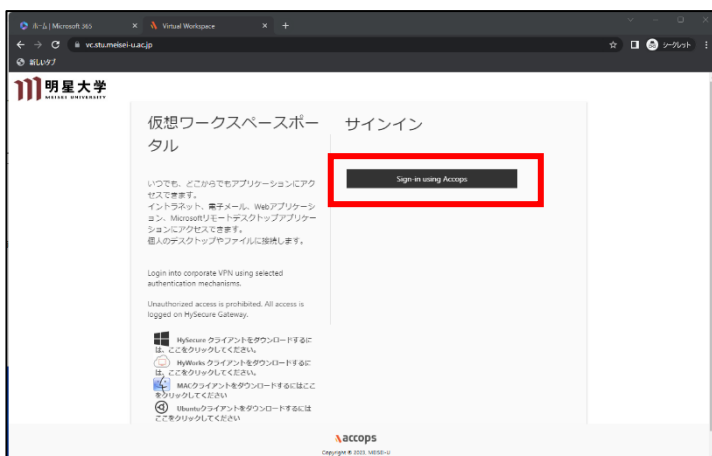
ホーム | Microsoft 365 ×
Virtual Workspace ×
+
vc.stu.meisei-u.ac.jp
シークレット
新しいタブ

明星大学
MEISEI UNIVERSITY

仮想ワークスペースポータル

いつでも、どこからでもアプリケーションにアクセスできます。
イントラネット、電子メール、Webアプリケーション、Microsoftリモートデスクトップアプリケーションにアクセスできます。
個人のデスクトップやファイルに接続します。

Login into corporate VPN using selected authentication mechanisms.

Unauthorized access is prohibited. All access is logged on HySecure Gateway.

HySecure クライアントをダウンロードするには、ここをクリックしてください。

HyWorks クライアントをダウンロードするには、ここをクリックしてください。

MACクライアントをダウンロードするにはここをクリックしてください

Ubuntuクライアントをダウンロードするにはここをクリックしてください

サインイン

Sign-in using Accops

accops
Copyright © 2023, MEISEI-U